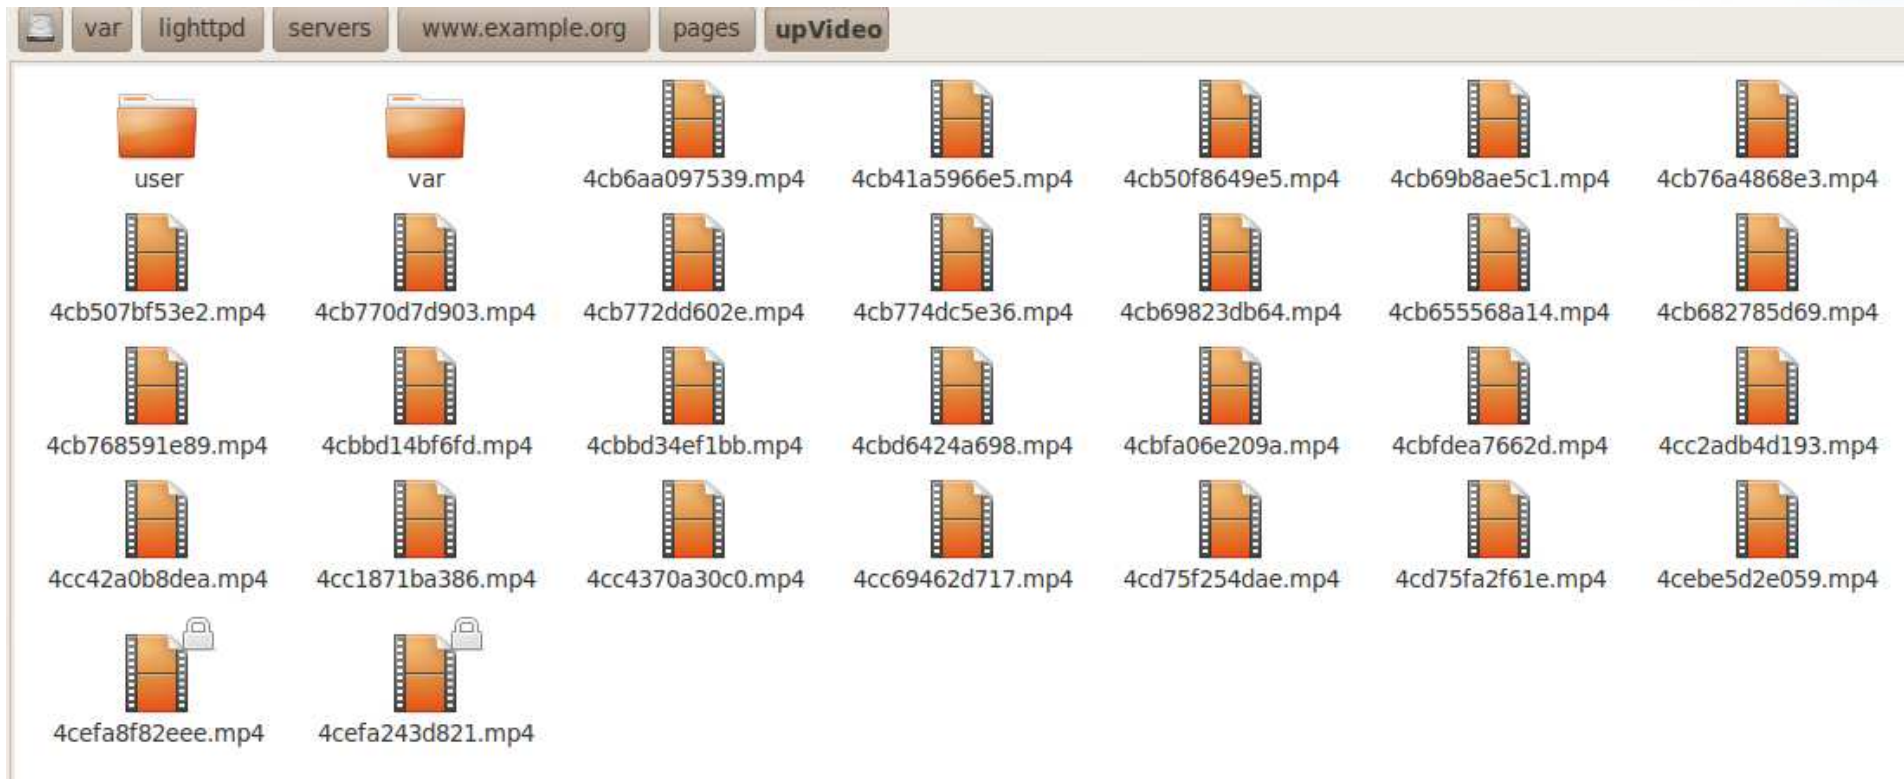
var lighttpd servers www.example.org pages upVideo

user
var
4cb6aa097539.mp4
4cb41a5966e5.mp4
4cb50f8649e5.mp4
4cb69b8ae5c1.mp4
4cb76a4868e3.mp4
4cb507bf53e2.mp4
4cb770d7d903.mp4
4cb772dd602e.mp4
4cb774dc5e36.mp4
4cb69823db64.mp4
4cb655568a14.mp4
4cb682785d69.mp4
4cb768591e89.mp4
4cbbd14bf6fd.mp4
4cbbd34ef1bb.mp4
4cbd6424a698.mp4
4cbfa06e209a.mp4
4cbfdea7662d.mp4
4cc2adb4d193.mp4
4cc42a0b8dea.mp4
4cc1871ba386.mp4
4cc4370a30c0.mp4
4cc69462d717.mp4
4cd75f254dae.mp4
4cd75fa2f61e.mp4
4cebe5d2e059.mp4
4cefa8f82eee.mp4
4cefa243d821.mp4